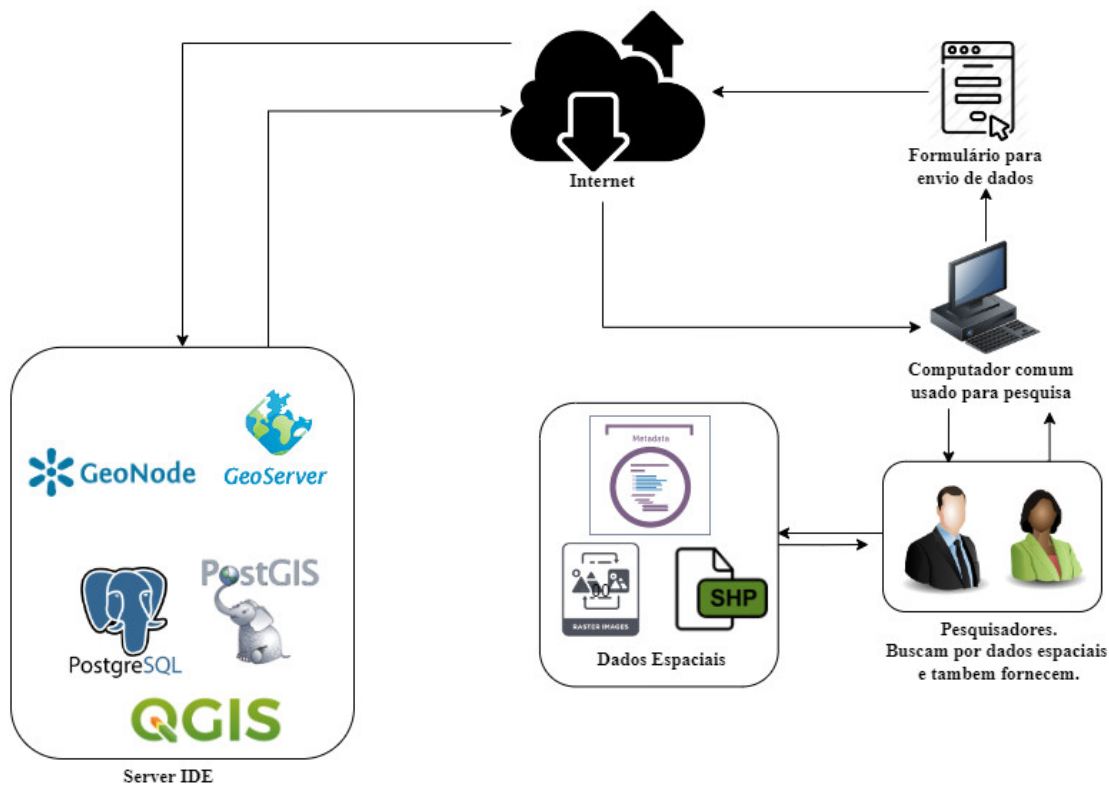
Internet

Formulário para envio de dados

Computador comum usado para pesquisa

GeoNode

GeoServer

PostGIS

PostgreSQL

QGIS

Server IDE

Metadata

RASTER IMAGES

SHP

Dados Espaciais

Pesquisadores. Buscam por dados espaciais e tambem fornecem.